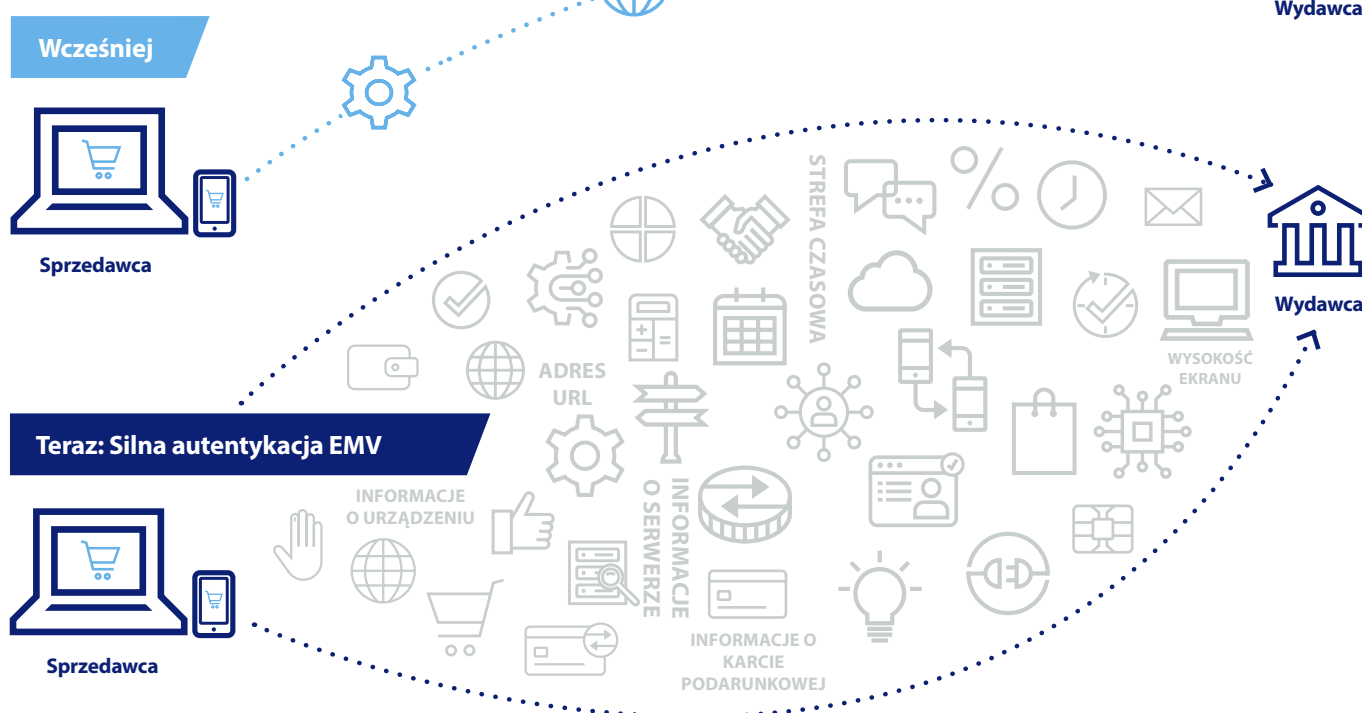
Wydawca

Wcześniej

Sprzedawca

STREFA CZASOWA

Wydawca

ADRES URL

WYSOKOŚĆ EKRANU

Teraz: Silna autentykacja EMV

INFORMACJE O URZĄDZENIU

INFORMACJE O SERWERZE

Sprzedawca

INFORMACJE O KARCIE PODARUNKOWEJ